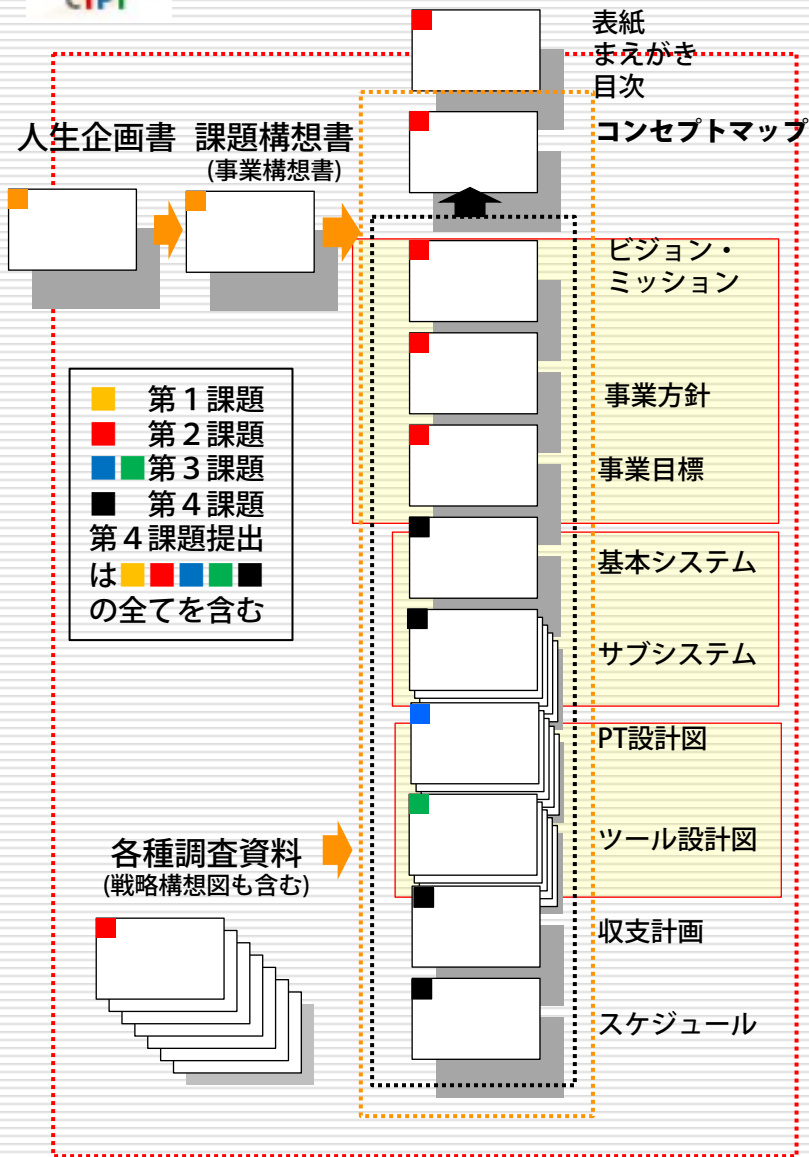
表紙
まえがき
目次

人生企画書 課題構想書
(事業構想書)

コンセプトマップ

ビジョン・
ミッション

事業方針

事業目標

第１課題
第２課題
第３課題
第４課題
第４課題提出
は
の全てを含む

基本システム

サブシステム

PT設計図

ツール設計図

各種調査資料
(戦略構想図も含む)

収支計画

スケジュール